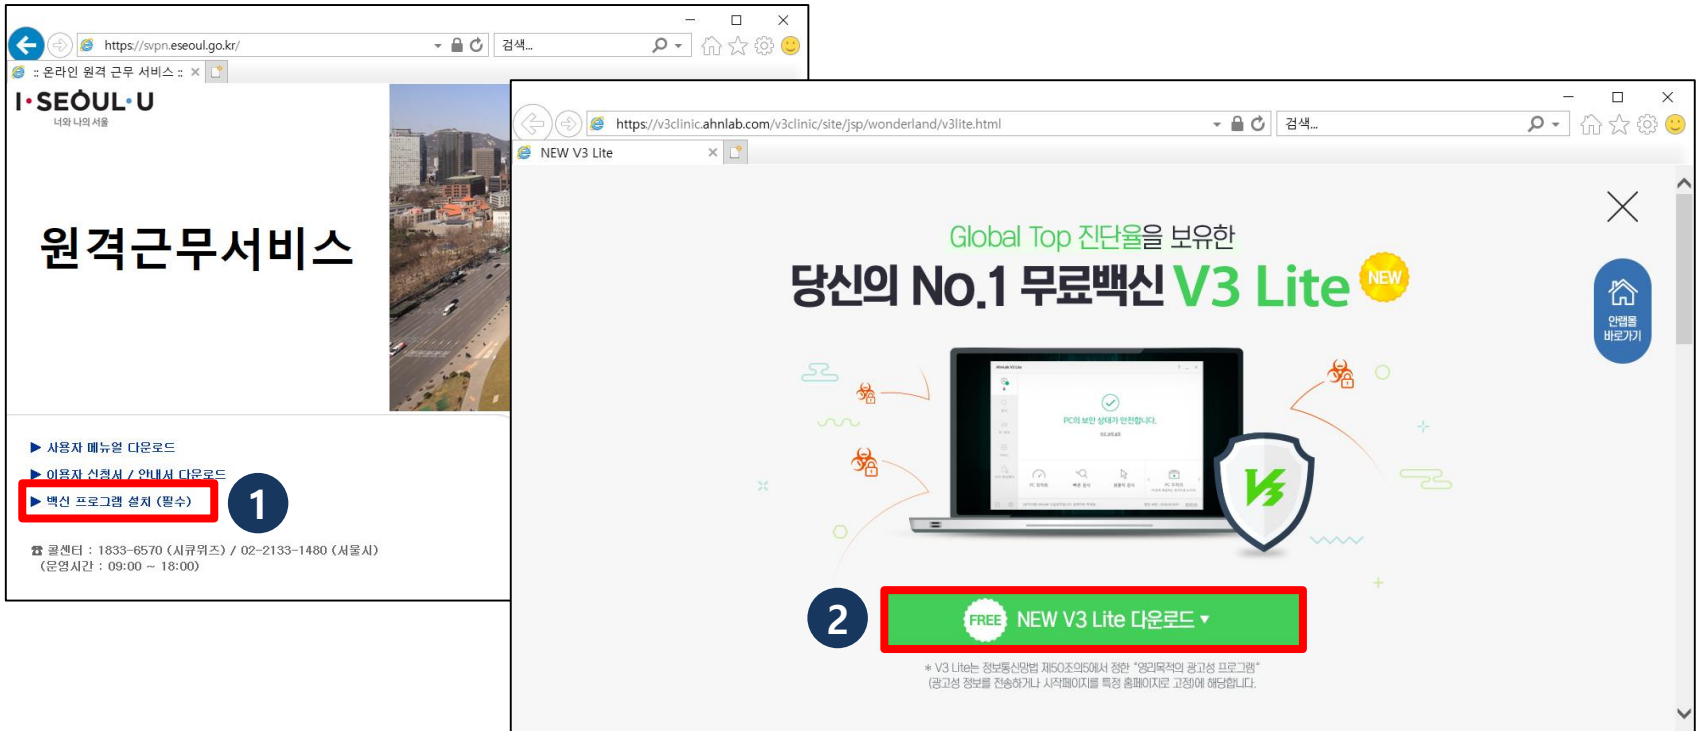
https://svpn.eseoul.go.kr/

검색...

:: 온라인 원격 근무 서비스 ::

I·SEOUL·U
너와 나의 서울

원격근무서비스

▶ 사용자 메뉴얼 다운로드
▶ 이용자 신청서 / 안내서 다운로드
▶ 백신 프로그램 설치 (필수)

1

☎ 콜센터 : 1833-6570 (시큐위즈) / 02-2133-1480 (서울시)
(운영시간 : 09:00 ~ 18:00)

https://v3clinic.ahnlab.com/v3clinic/site/jsp/wonderland/v3lite.html

검색...

NEW V3 Lite

Global Top 진단율을 보유한

당신의 No.1 무료백신 V3 Lite NEW

안랩몰 바로가기

PC의 보안 상태가 안전합니다.

2

FREE NEW V3 Lite 다운로드 ▾

* V3 Lite는 정보통신망법 제50조의5에서 정한 "영리목적의 광고성 프로그램"
(광고성 정보를 전송하거나 시작페이지를 특정 홈페이지로 고정)에 해당합니다.